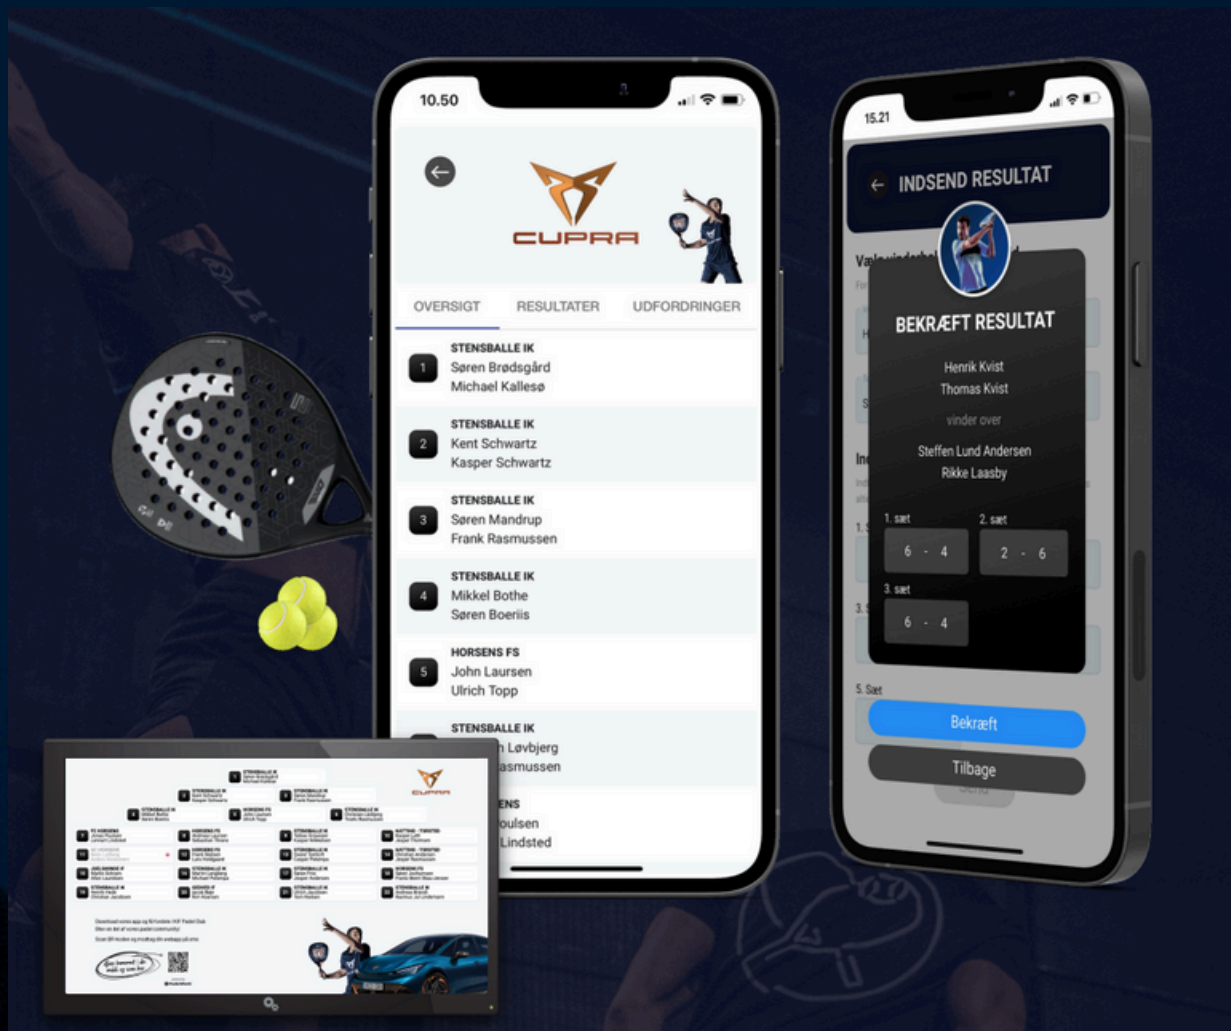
10.50

CUPRA

OVERSIGT RESULTATER UDFORDRINGER

1 STENSBALLE IK
Søren Brødsgård
Michael Kallesø

2 STENSBALLE IK
Kent Schwartz
Kasper Schwartz

3 STENSBALLE IK
Søren Mandrup
Frank Rasmussen

4 STENSBALLE IK
Mikkel Bothe
Søren Boeriis

5 HORSENS FS
John Laursen
Ulrich Topp

STENSBALLE IK
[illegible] Løvbjerg
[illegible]asmussen

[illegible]ENS
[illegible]oulsen
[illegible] Lindsted

15.21

INDSEND RESULTAT

BEKRÆFT RESULTAT

Henrik Kvist
Thomas Kvist

vinder over

Steffen Lund Andersen
Rikke Laasby

1. sæt
6 - 4

2. sæt
2 - 6

3. sæt
6 - 4

5. Sæt

Bekræft

Tilbage

CUPRA